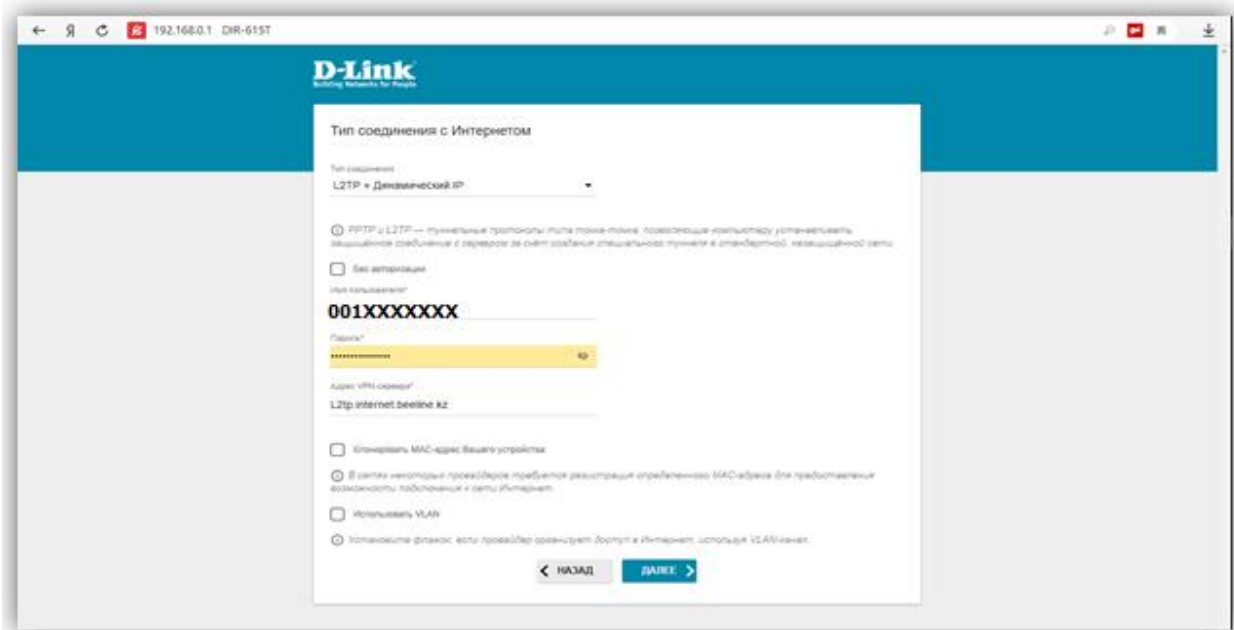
192.168.0.1 DIR-615T

D-Link
Building Networks for People

Тип соединения с Интернетом

Тип соединения
L2TP + Динамический IP

PPTP и L2TP — туннельные протоколы типа точка-точка, позволяющие компьютеру устанавливать защищённое соединение с сервером за счёт создания специального туннеля в стандартной, незащищённой сети.

Без авторизации

Имя пользователя*
001XXXXXXX

Пароль*
••••••••••••••

Адрес VPN-сервера*
L2tp.internet.beeline.kz

Клонировать MAC-адрес Вашего устройства

В сетях некоторых провайдеров требуется регистрация определенного MAC-адреса для предоставления возможности подключения к сети Интернет.

Использовать VLAN

Установите флажок, если провайдер организует доступ в Интернет, используя VLAN-канал.

< НАЗАД
ДАЛЕЕ >